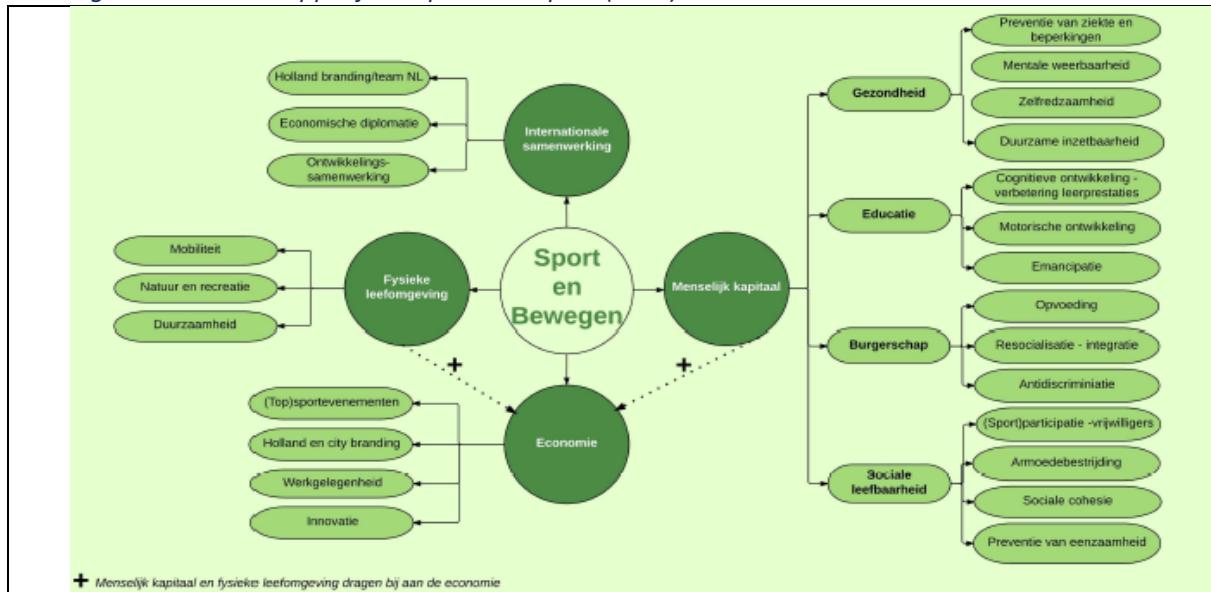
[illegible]

Holland branding/team NL

Economische diplomatie

Ontwikkelingssamenwerking

Internationale samenwerking

Mobiliteit

Natuur en recreatie

Duurzaamheid

Fysieke leefomgeving

Sport en Bewegen

Menselijk kapitaal

Gezondheid

Preventie van ziekte en beperkingen

Mentale weerbaarheid

Zelfredzaamheid

Duurzame inzetbaarheid

Educatie

Cognitieve ontwikkeling - verbetering leerprestaties

Motorische ontwikkeling

Emancipatie

Burgerschap

Opvoeding

Resocialisatie - integratie

Antidiscriminiatie

Sociale leefbaarheid

(Sport)participatie -vrijwilligers

Armoedebestrijding

Sociale cohesie

Preventie van eenzaamheid

+

+

(Top)sportevenementen

Holland en city branding

Werkgelegenheid

Innovatie

Economie

+ Menselijk kapitaal en fysieke leefomgeving dragen bij aan de economie